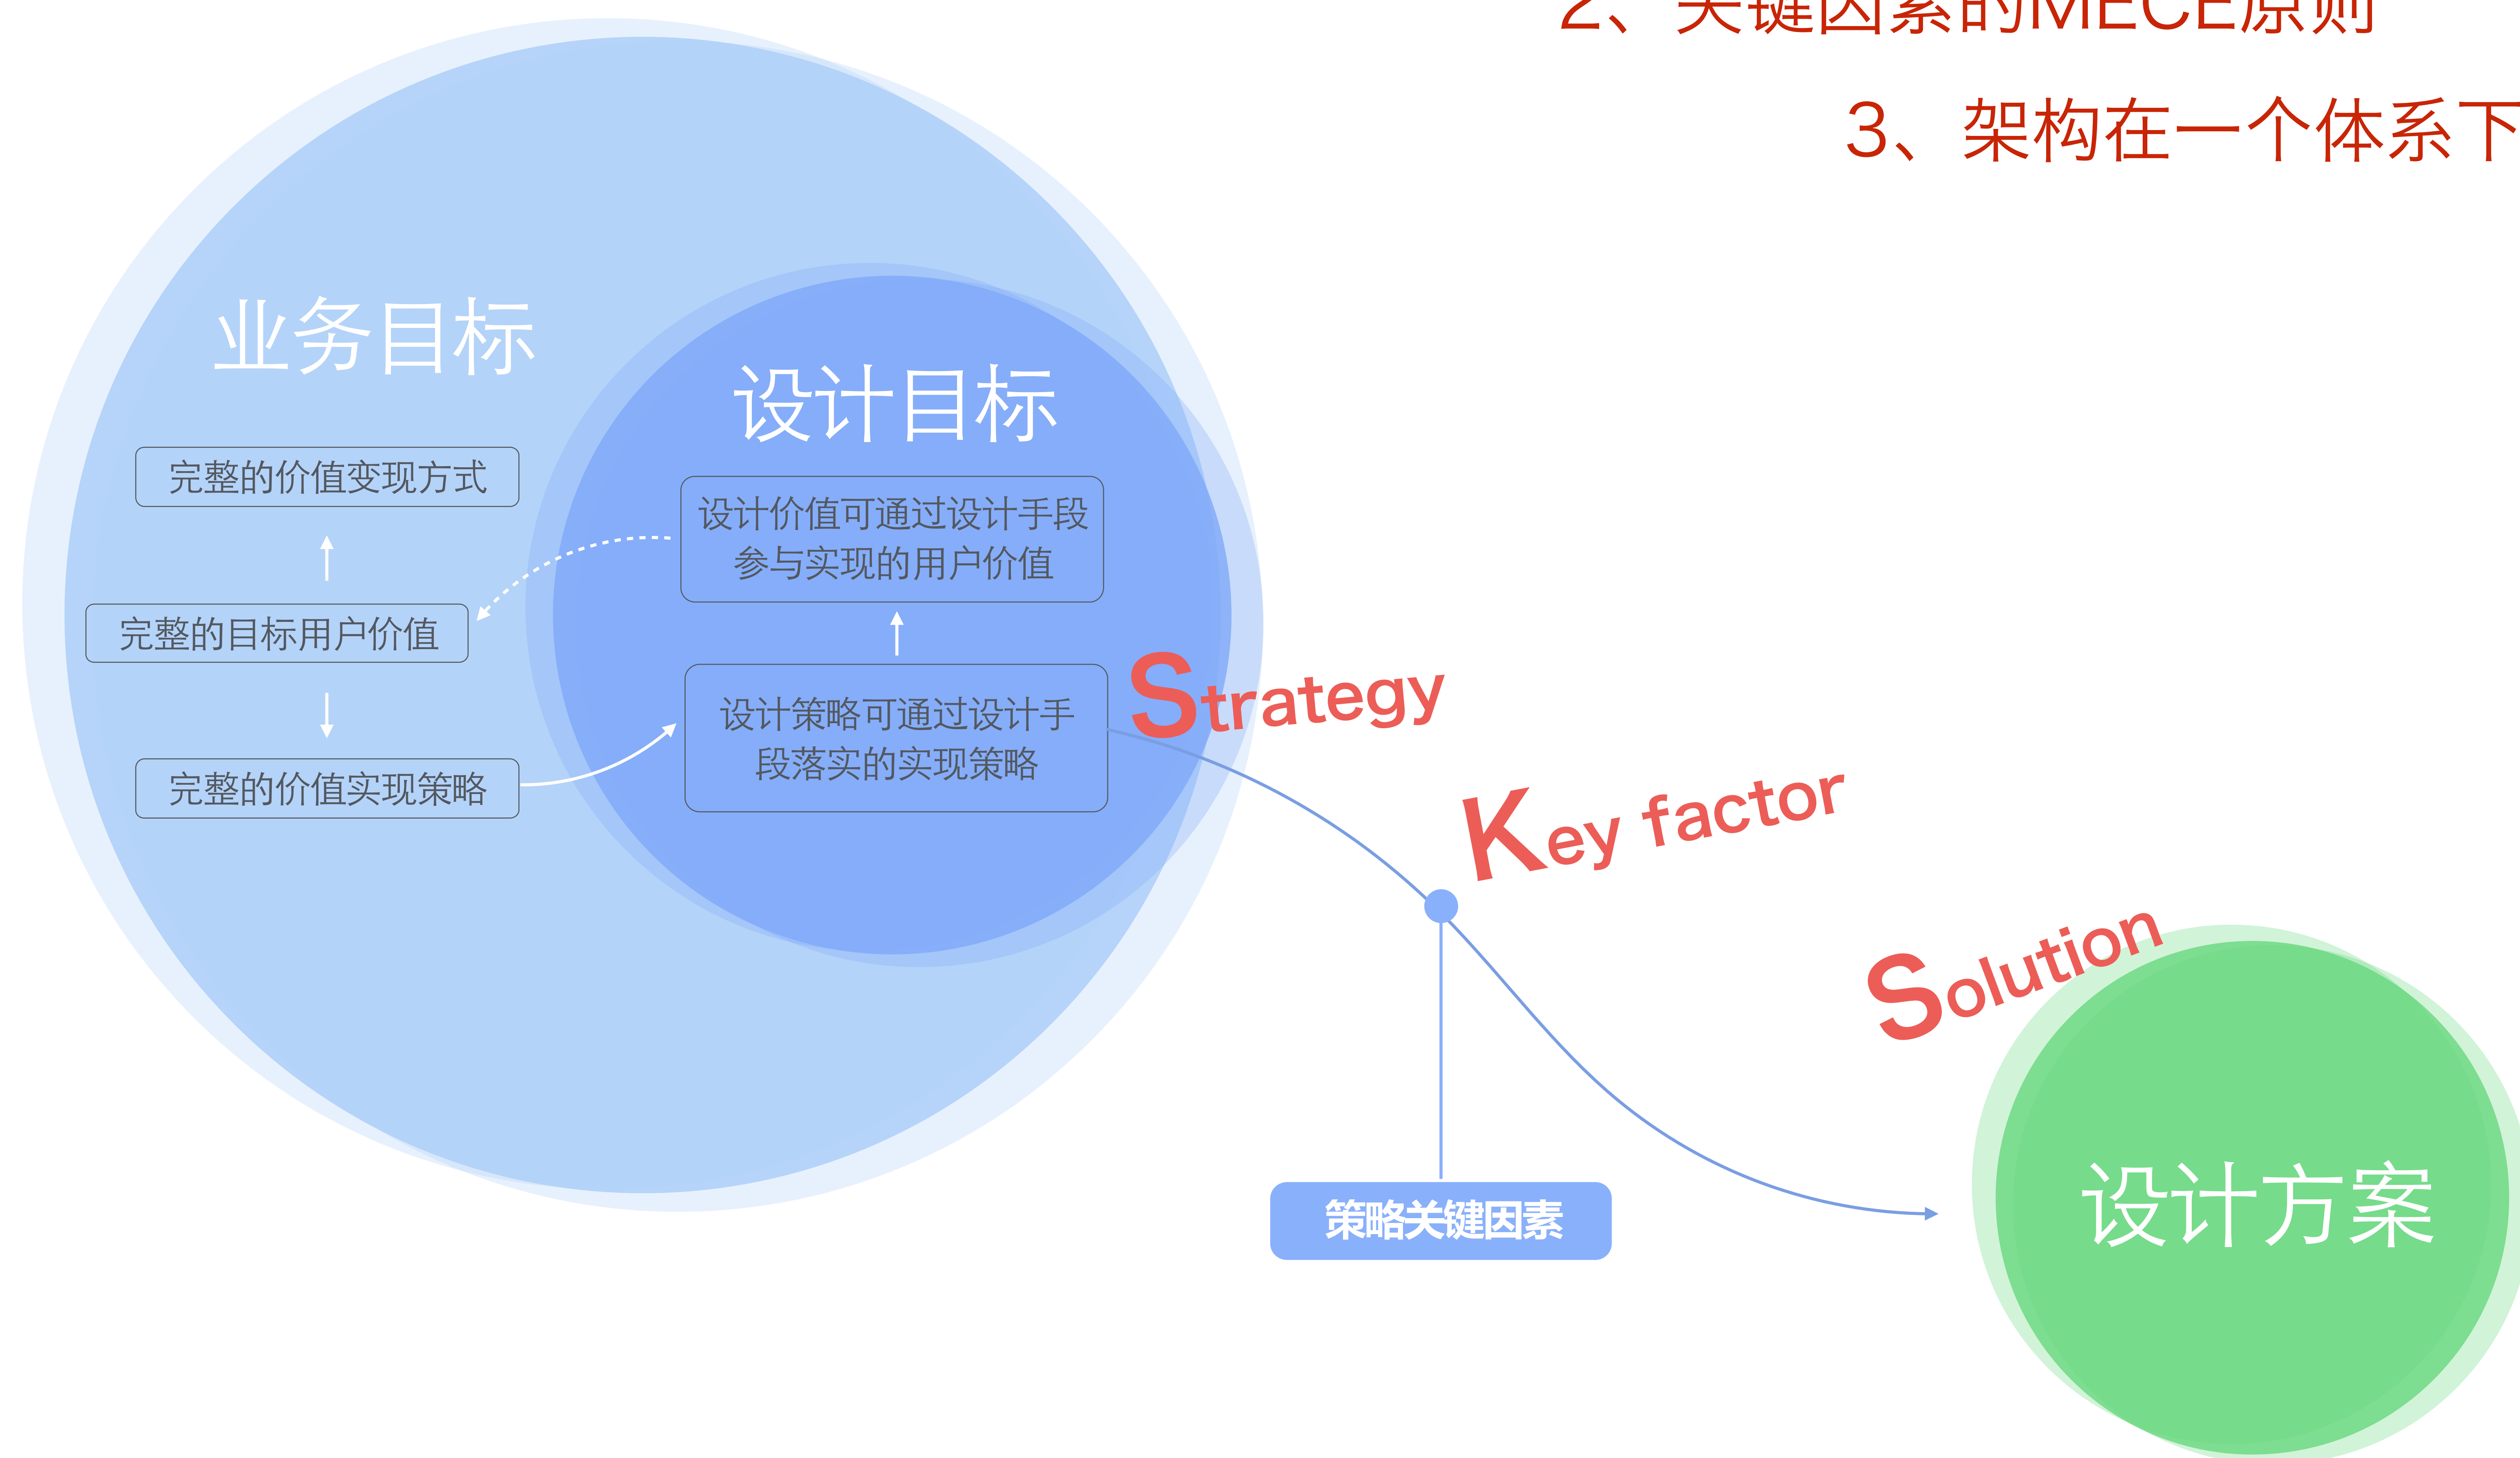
2、关键因素的MECE原则

3、架构在一个体系下

业务目标

完整的价值变现方式

完整的目标用户价值

完整的价值实现策略

设计目标

设计价值可通过设计手段参与实现的用户价值

设计策略可通过设计手段落实的实现策略

Strategy

Key factor

Solution

策略关键因素

设计方案